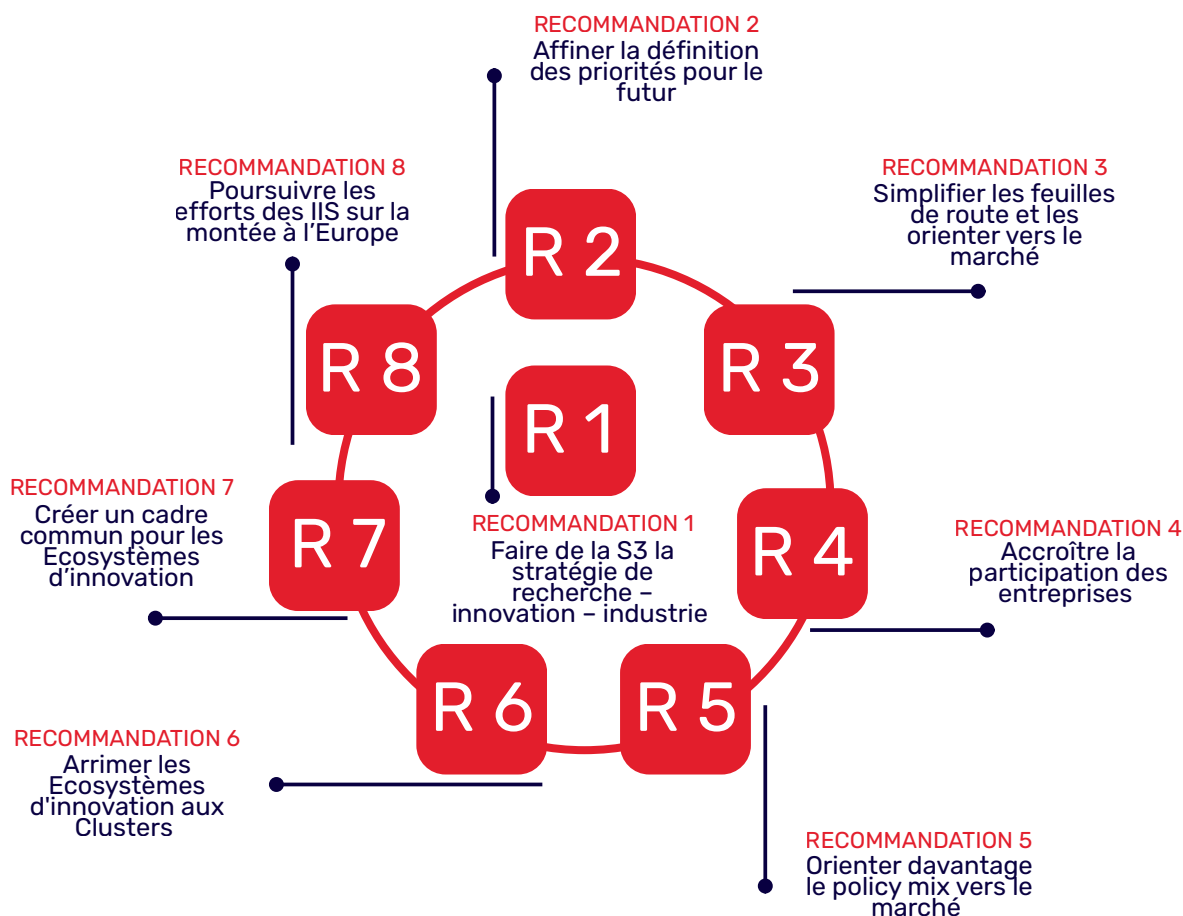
RECOMMANDATION 2
Affiner la définition des priorités pour le futur

RECOMMANDATION 8
Poursuivre les efforts des IIS sur la montée à l'Europe

RECOMMANDATION 3
Simplifier les feuilles de route et les orienter vers le marché

R 2

R 8

R 3

R 1

RECOMMANDATION 7
Créer un cadre commun pour les Ecosystèmes d'innovation

R 7

RECOMMANDATION 1
Faire de la S3 la stratégie de recherche – innovation – industrie

R 4

RECOMMANDATION 4
Accroître la participation des entreprises

R 6

R 5

RECOMMANDATION 6
Arrimer les Ecosystèmes d'innovation aux Clusters

RECOMMANDATION 5
Orienter davantage le policy mix vers le marché